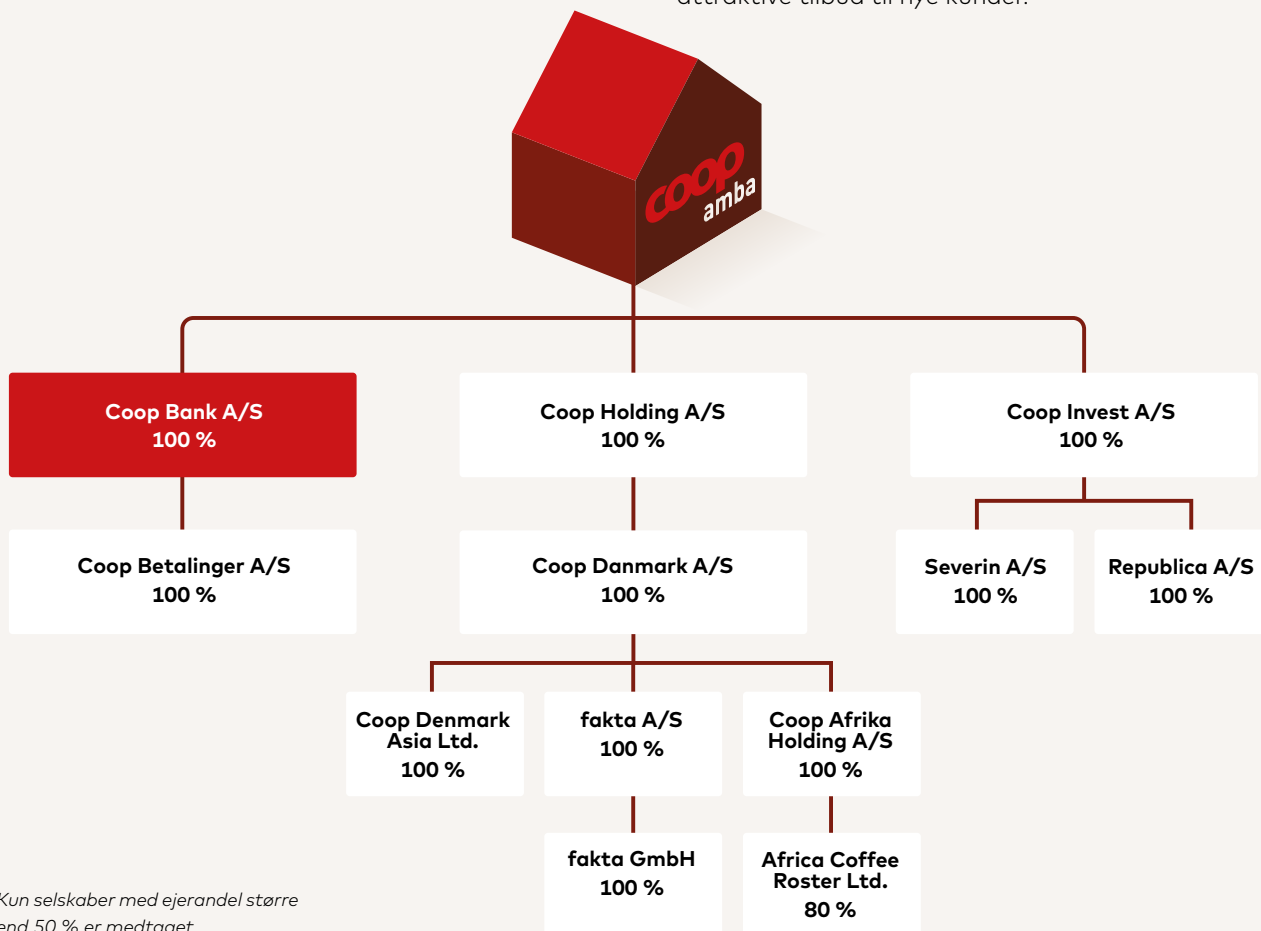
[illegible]

coop amba

Coop Bank A/S
100 %

Coop Holding A/S
100 %

Coop Invest A/S
100 %

Coop Betalinger A/S
100 %

Coop Danmark A/S
100 %

Severin A/S
100 %

Republica A/S
100 %

Coop Denmark Asia Ltd.
100 %

fakta A/S
100 %

Coop Afrika Holding A/S
100 %

fakta GmbH
100 %

Africa Coffee Roster Ltd.
80 %

Kun selskaber med ejerandel større end 50 % er medtaget